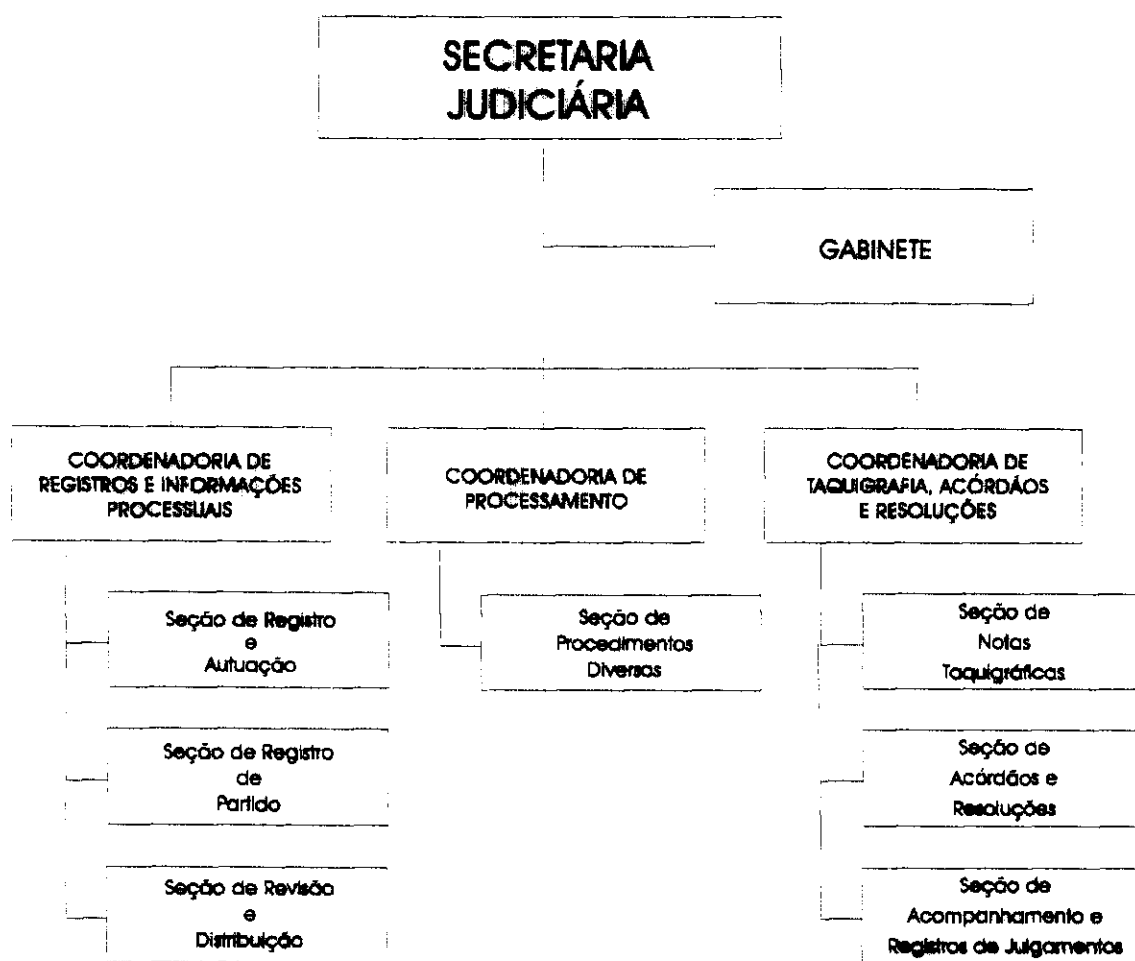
SECRETARIA JUDICIÁRIA

GABINETE

COORDENADORIA DE REGISTROS E INFORMAÇÕES PROCESSUAIS

COORDENADORIA DE PROCESSAMENTO

COORDENADORIA DE TAQUIGRAFIA, ACÓRDÃOS E RESOLUÇÕES

Seção de Registro e Autuação

Seção de Registro de Partido

Seção de Revisão e Distribuição

Seção de Procedimentos Diversos

Seção de Notas Taquigráficas

Seção de Acórdãos e Resoluções

Seção de Acompanhamento e Registros de Julgamentos